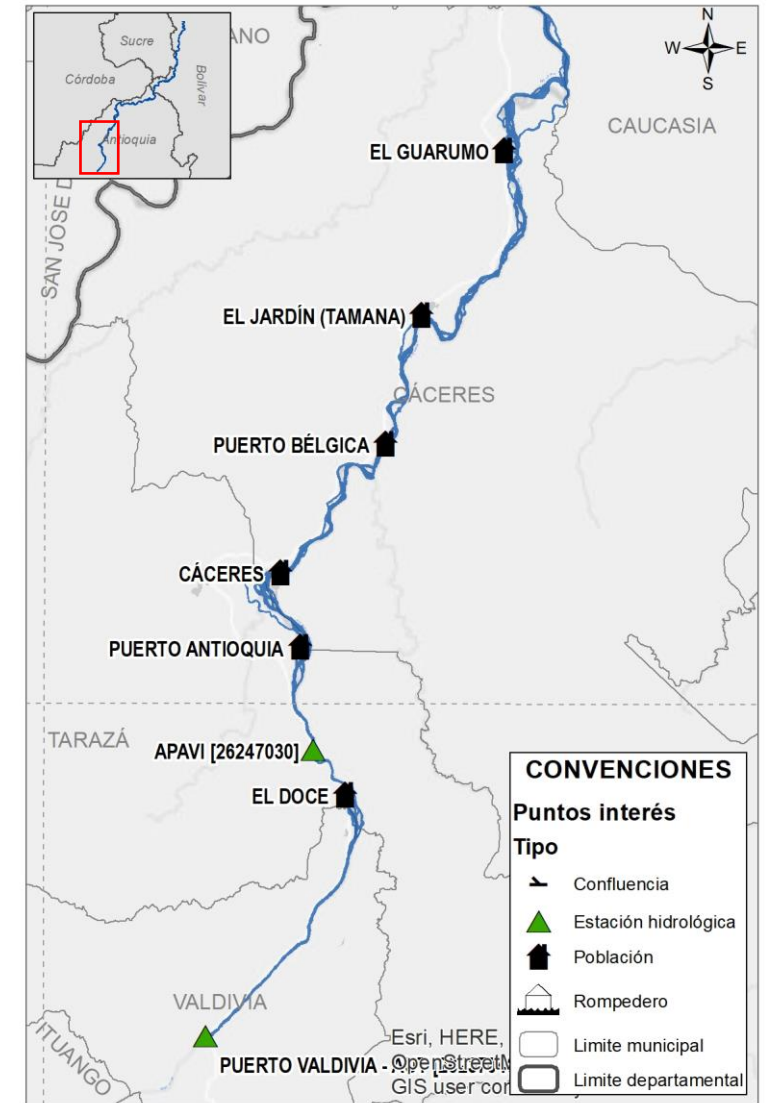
Sucre
Córdoba
Bolívar
Antioquia
ANO
N
W
E
S
CAUCASIA
SAN JOSE D
EL GUARUMO
EL JARDÍN (TAMANA)
CÁCERES
PUERTO BÉLGICA
CÁCERES
PUERTO ANTIOQUIA
TARAZÁ
APAVI [26247030]
EL DOCE
VALDIVIA
ITUANGO
PUERTO VALDIVIA - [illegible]
Esri, HERE, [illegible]
OpenStreetM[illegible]
GIS user co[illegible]

CONVENCIONES
Puntos interés
Tipo
Confluencia
Estación hidrológica
Población
Rompedero
Limite municipal
Limite departamental